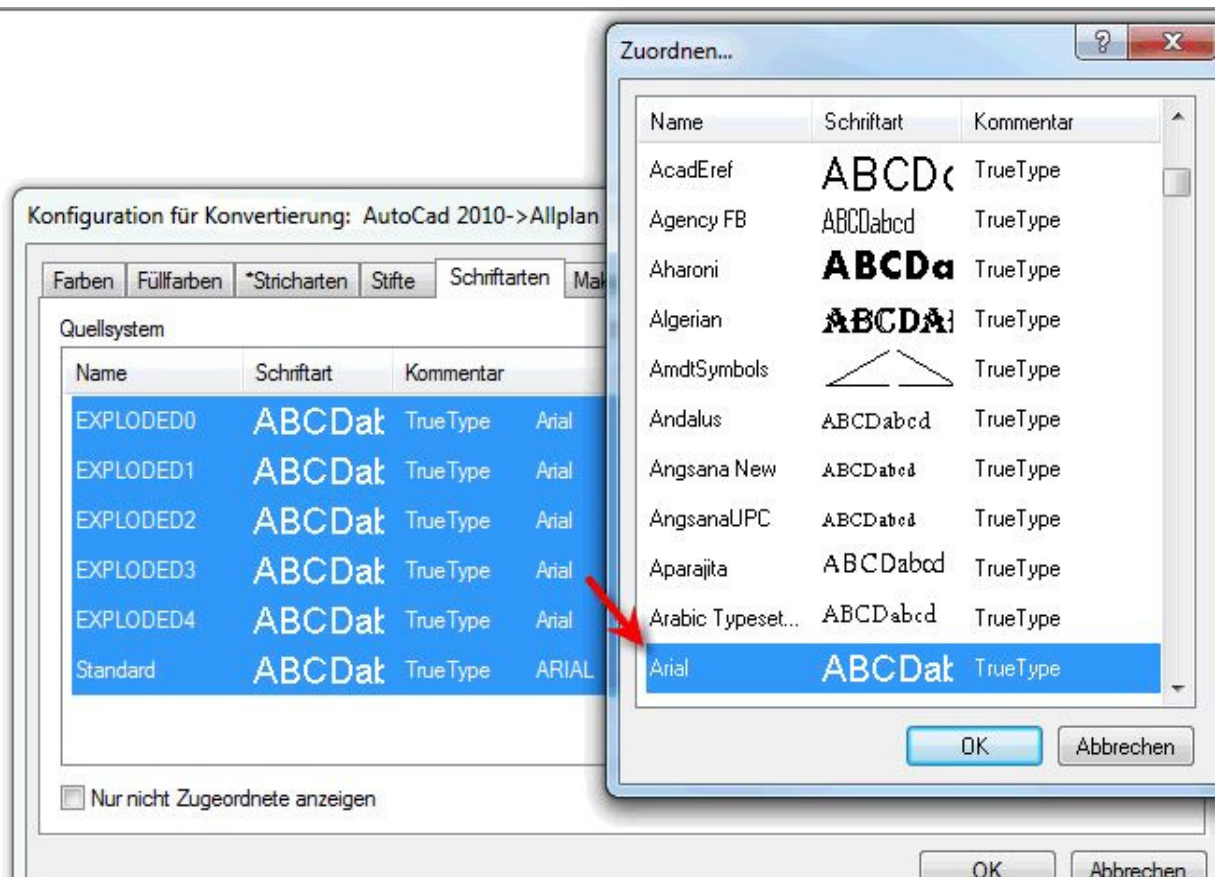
Zuordnen...

?

X

| Name | Schriftart | Kommentar |
|---|---|---|
| AcadEref | ABCD( | TrueType |
| Agency FB | ABCDabcd | TrueType |
| Aharoni | ABCDa | TrueType |
| Algerian | ABCDA | TrueType |
| AmdtSymbols | | TrueType |
| Andalus | ABCDabcd | TrueType |
| Angsana New | ABCDabcd | TrueType |
| AngsanaUPC | ABCDabcd | TrueType |
| Aparajita | ABCDabcd | TrueType |
| Arabic Typeset... | ABCDabcd | TrueType |
| Arial | ABCDat | TrueType |

OK

Abbrechen

Konfiguration für Konvertierung: AutoCad 2010->Allplan

Farben | Füllfarben | *Stricharten | Stifte | Schriftarten | Ma

Quellsystem

| Name | Schriftart | Kommentar | |
|---|---|---|---|
| EXPLODED0 | ABCDat | TrueType | Arial |
| EXPLODED1 | ABCDat | TrueType | Arial |
| EXPLODED2 | ABCDat | TrueType | Arial |
| EXPLODED3 | ABCDat | TrueType | Arial |
| EXPLODED4 | ABCDat | TrueType | Arial |
| Standard | ABCDat | TrueType | ARIAL |

Nur nicht Zugeordnete anzeigen

OK

Abbrechen